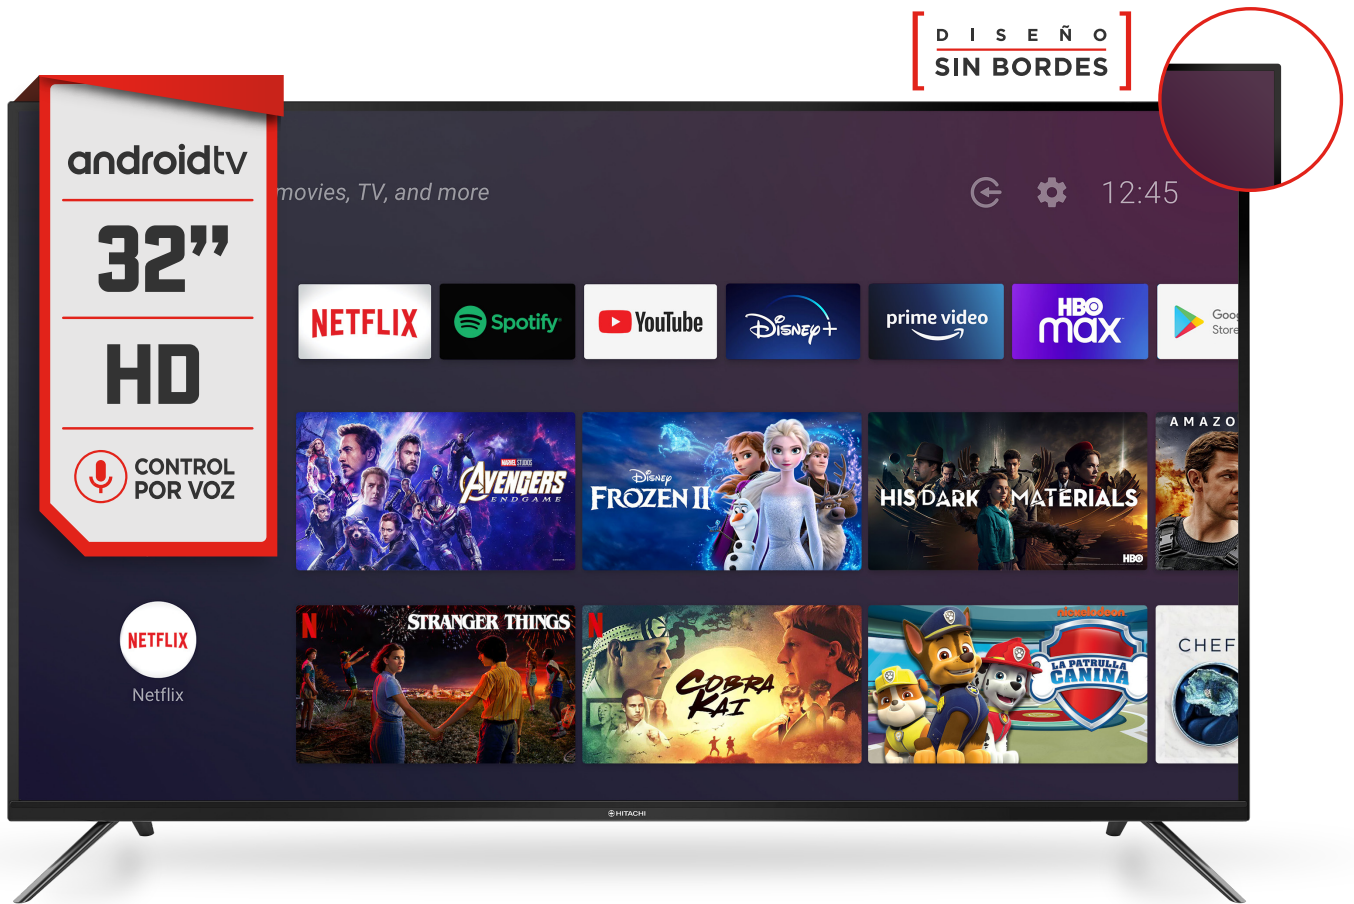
DISEÑO
SIN BORDES

androidtv
32"
HD
CONTROL POR VOZ

movies, TV, and more
12:45

NETFLIX
Spotify
YouTube
Disney+
prime video
HBO max
Goo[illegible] Store

MARVEL STUDIOS
AVENGERS
ENDGAME

Disney
FROZEN II

HIS DARK MATERIALS
HBO

AMAZO

NETFLIX
Netflix

N
STRANGER THINGS

N
COBRA KAI

nickelodeon
LA PATRULLA CANINA

CHEF

HITACHI